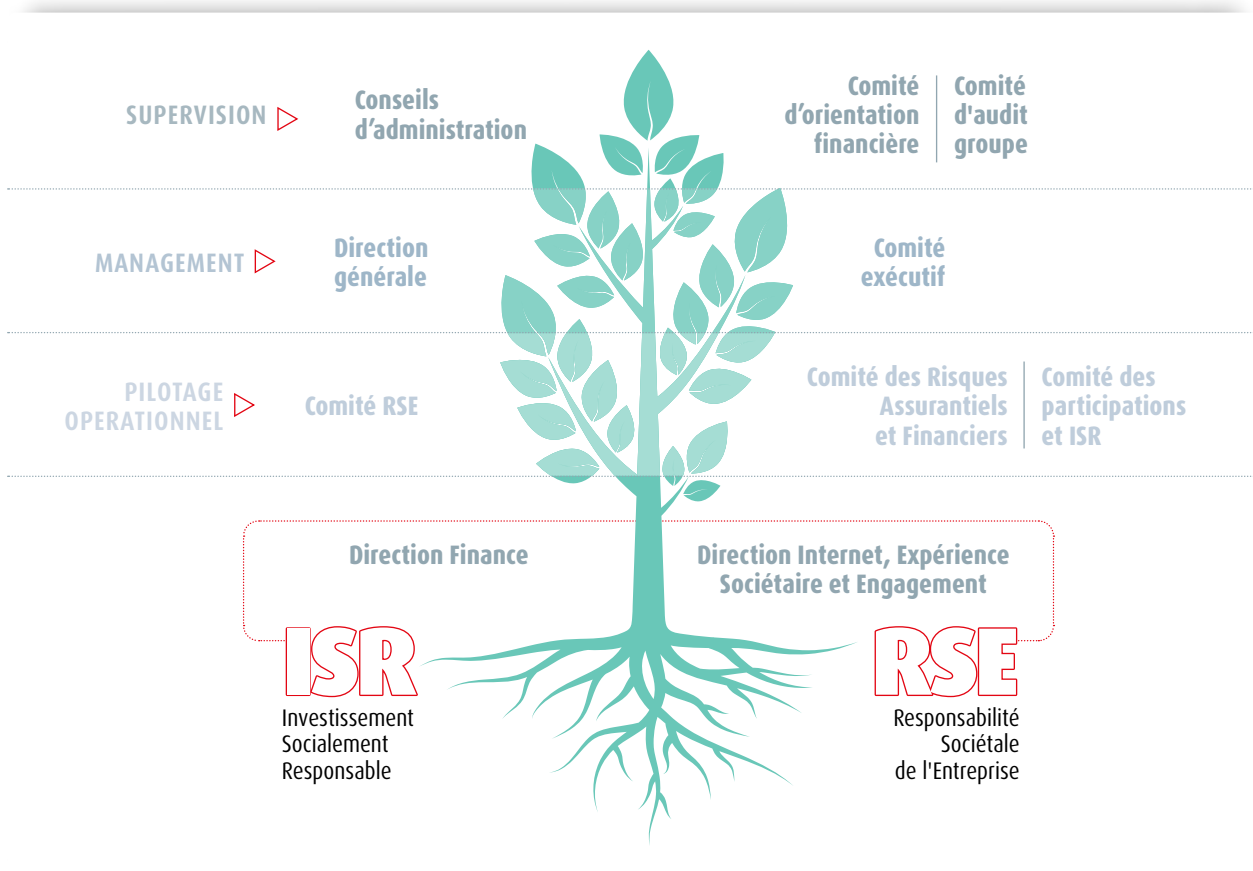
SUPERVISION

Conseils d'administration

Comité d'orientation financière

Comité d'audit groupe

MANAGEMENT

Direction générale

Comité exécutif

PILOTAGE OPERATIONNEL

Comité RSE

Comité des Risques Assurantiels et Financiers

Comité des participations et ISR

Direction Finance

Direction Internet, Expérience Sociétaire et Engagement

ISR

Investissement Socialement Responsable

RSE

Responsabilité Sociétale de l'Entreprise